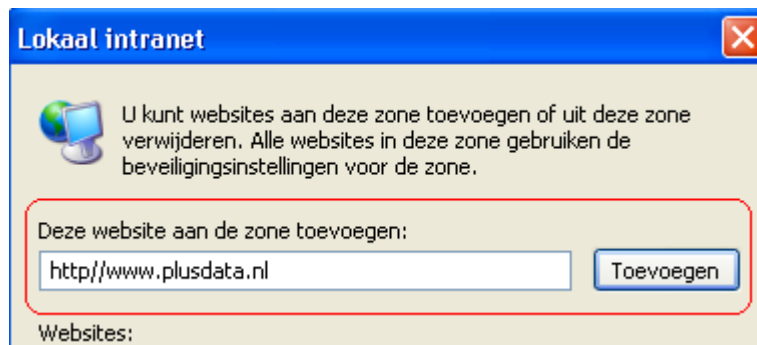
Lokaal intranet

U kunt websites aan deze zone toevoegen of uit deze zone verwijderen. Alle websites in deze zone gebruiken de beveiligingsinstellingen voor de zone.

Deze website aan de zone toevoegen:

http//www.plusdata.nl

Toevoegen

Websites: